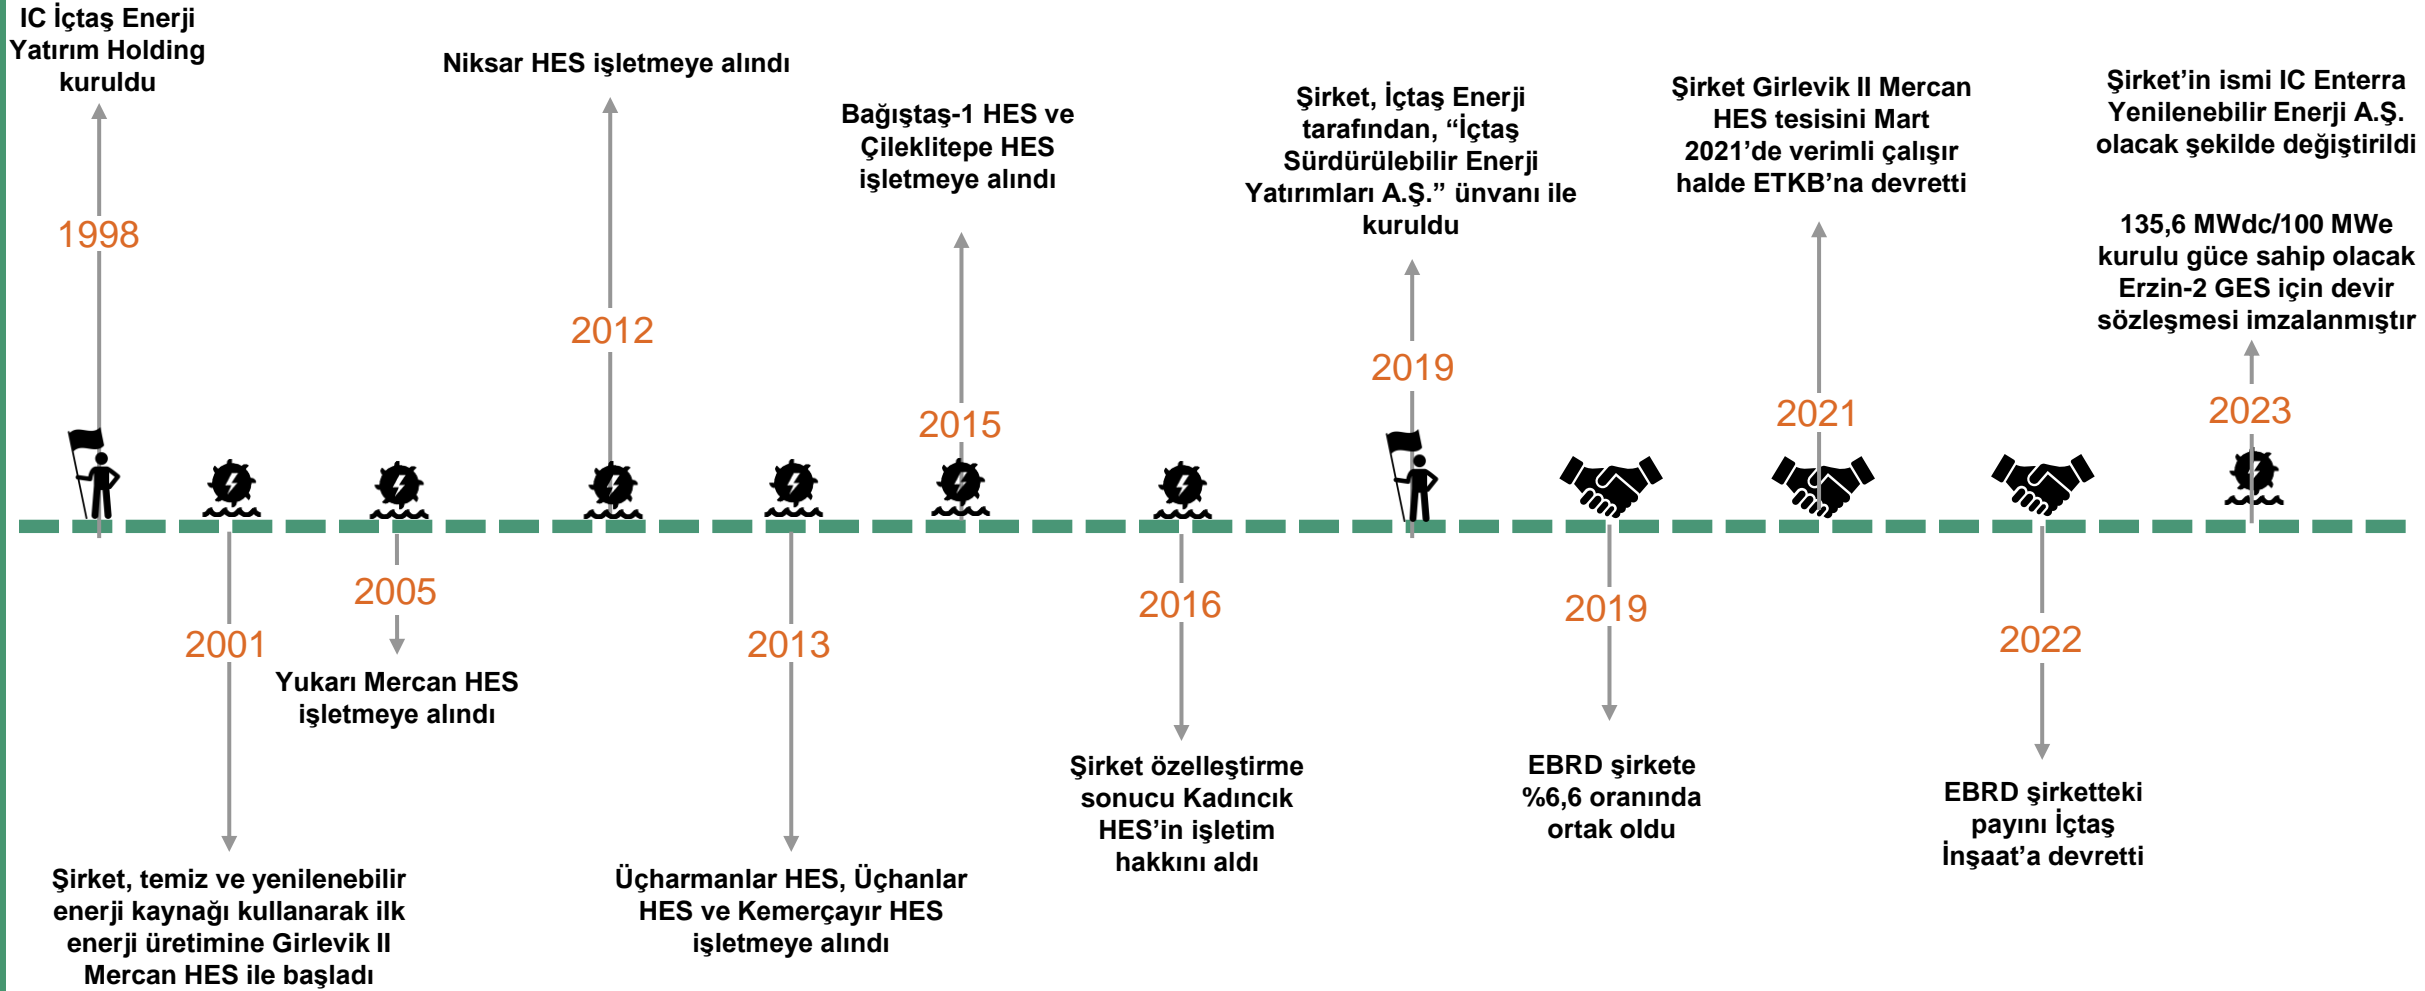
IC İçtaş Enerji Yatırım Holding kuruldu

1998

Niksar HES işletmeye alındı

2012

Bağıştaş-1 HES ve Çileklitepe HES işletmeye alındı

2015

Şirket, İçtaş Enerji tarafından, “İçtaş Sürdürülebilir Enerji Yatırımları A.Ş.” ünvanı ile kuruldu

2019

Şirket Girlevik II Mercan HES tesisini Mart 2021’de verimli çalışır halde ETKB’na devretti

2021

Şirket’in ismi IC Enterra Yenilenebilir Enerji A.Ş. olacak şekilde değiştirildi

135,6 MWdc/100 MWe kurulu güce sahip olacak Erzin-2 GES için devir sözleşmesi imzalanmıştır

2023

2001

Şirket, temiz ve yenilenebilir enerji kaynağı kullanarak ilk enerji üretimine Girlevik II Mercan HES ile başladı

2005

Yukarı Mercan HES işletmeye alındı

2013

Üçharmanlar HES, Üçhanlar HES ve Kemerçayır HES işletmeye alındı

2016

Şirket özelleştirme sonucu Kadıncık HES’in işletim hakkını aldı

2019

EBRD şirkete %6,6 oranında ortak oldu

2022

EBRD şirketteki payını İçtaş İnşaat’a devretti